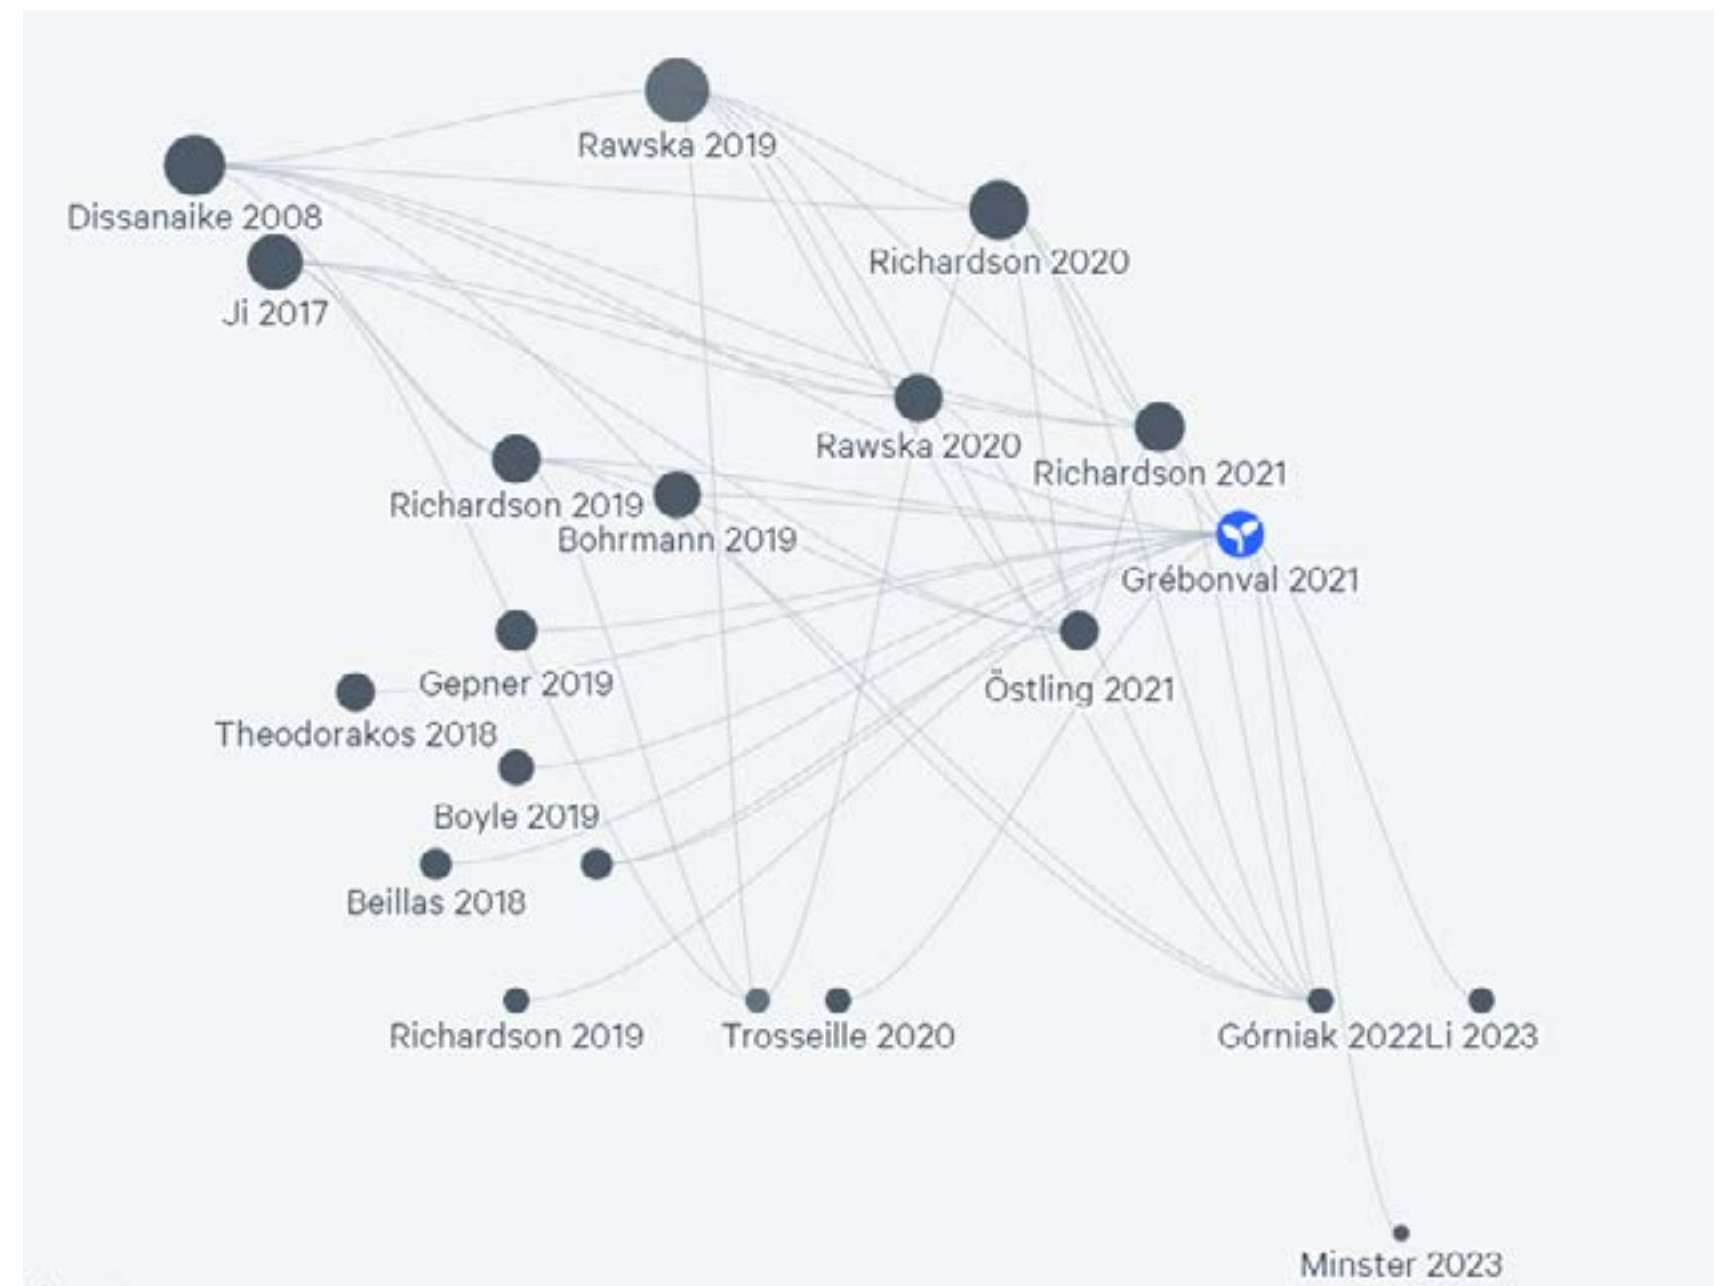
Rawska 2019

Dissanaike 2008

Richardson 2020

Ji 2017

Rawska 2020

Richardson 2021

Richardson 2019

Bohrmann 2019

Grébonval 2021

Gepner 2019

Östling 2021

Theodorakos 2018

Boyle 2019

Beillas 2018

Richardson 2019

Trosseille 2020

Górniak 2022Li 2023

Minster 2023